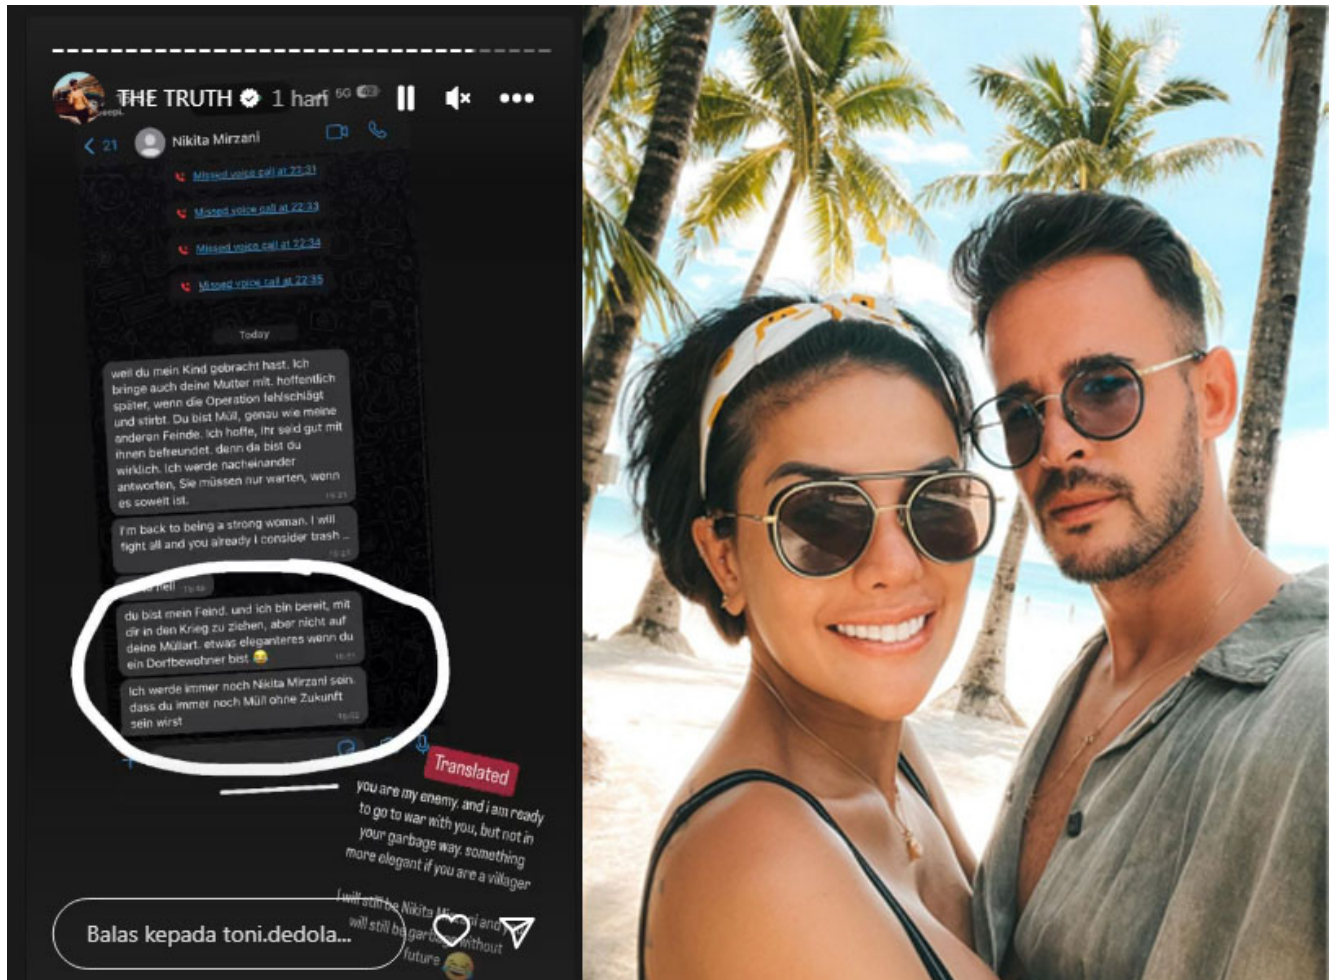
THE TRUTH 1 hari 5G

21 Nikita Mirzani

Missed voice call at 22:31

Missed voice call at 22:33

Missed voice call at 22:34

Missed voice call at 22:35

Today

weil du mein Kind gebracht hast. Ich bringe auch deine Mutter mit. hoffentlich später, wenn die Operation fehlschlägt und stirbt. Du bist Müll, genau wie meine anderen Feinde. Ich hoffe, ihr seid gut mit ihnen befreundet. denn da bist du wirklich. Ich werde nacheinander antworten. Sie müssen nur warten, wenn es soweit ist. 15:21

I'm back to being a strong woman. I will fight all and you already I consider trash ... 15:27

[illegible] hell 15:48

du bist mein Feind. und ich bin bereit, mit dir in den Krieg zu ziehen, aber nicht auf deine Müllart. etwas eleganteres wenn du ein Dorfbewohner bist 😂 16:01

Ich werde immer noch Nikita Mirzani sein. dass du immer noch Müll ohne Zukunft sein wirst 16:02

Translated

you are my enemy. and i am ready to go to war with you, but not in your garbage way. something more elegant if you are a villager

I will still be Nikita Mirzani and will still be garbage without future 😂

Balas kepada toni.dedola...